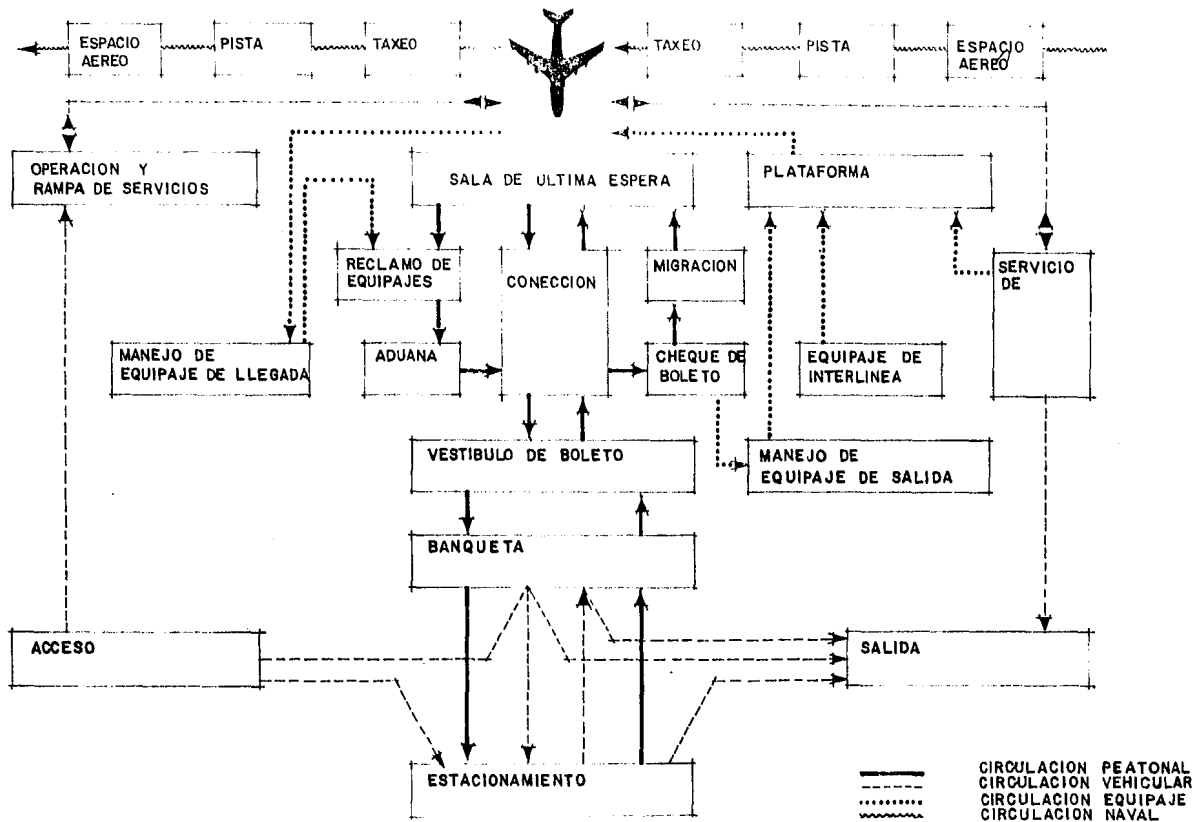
ESPACIO AEREO
PISTA
TAXEO
TAXEO
PISTA
ESPACIO AEREO

OPERACION Y RAMPA DE SERVICIOS
SALA DE ULTIMA ESPERA
PLATAFORMA

RECLAMO DE EQUIPAJES
CONECCION
MIGRACION
SERVICIO DE

MANEJO DE EQUIPAJE DE LLEGADA
ADUANA
CHEQUE DE BOLETO
EQUIPAJE DE INTERLINEA

VESTIBULO DE BOLETO
MANEJO DE EQUIPAJE DE SALIDA

BANQUETA

ACCESO
SALIDA

ESTACIONAMIENTO

CIRCULACION PEATONAL
CIRCULACION VEHICULAR
CIRCULACION EQUIPAJE
CIRCULACION NAVAL